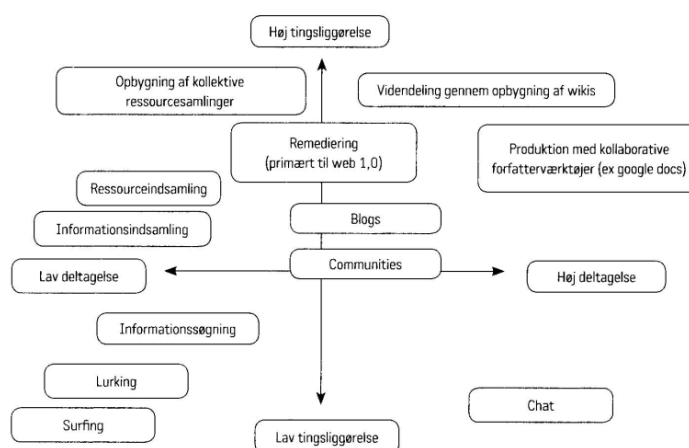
Høj tingsliggørelse

Opbygning af kollektive ressourcesamlinger

Videndeling gennem opbygning af wikis

Remediering (primært til web 1,0)

Produktion med kollaborative forfatterværktøjer (ex google docs)

Ressourceindsamling

Informationsindsamling

Blogs

Lav deltagelse

Communities

Høj deltagelse

Informationssøgning

Lurking

Chat

Surfing

Lav tingsliggørelse